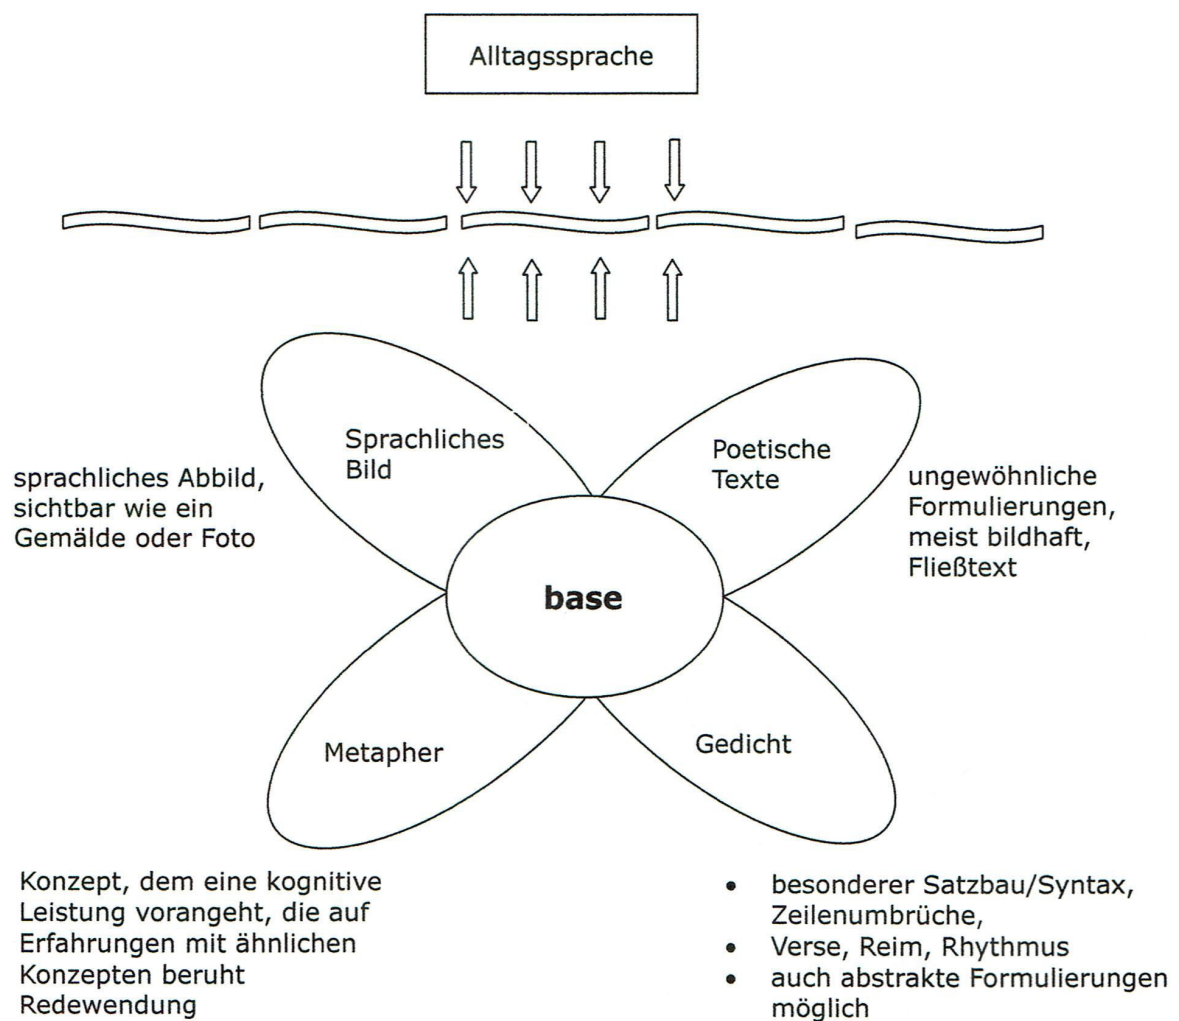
Alltagssprache

Sprachliches Bild

sprachliches Abbild, sichtbar wie ein Gemälde oder Foto

Poetische Texte

ungewöhnliche Formulierungen, meist bildhaft, Fließtext

base

Metapher

Gedicht

Konzept, dem eine kognitive Leistung vorangeht, die auf Erfahrungen mit ähnlichen Konzepten beruht
Redewendung

- besonderer Satzbau/Syntax, Zeilenumbrüche,
- Verse, Reim, Rhythmus
- auch abstrakte Formulierungen möglich